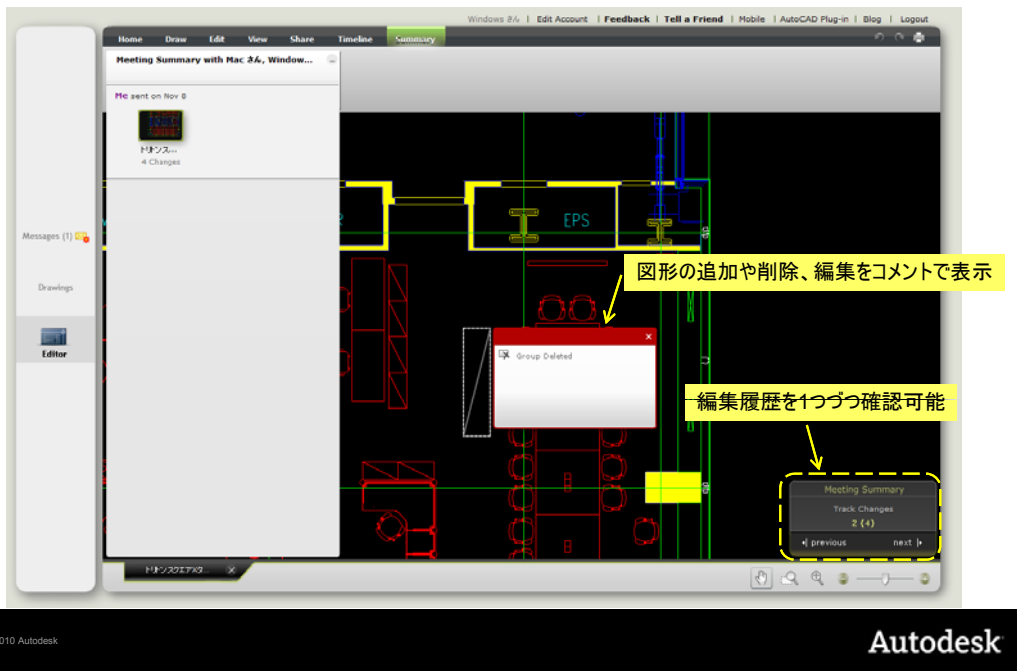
Windows さん | Edit Account | Feedback | Tell a Friend | Mobile | AutoCAD Plug-in | Blog | Logout

Home Draw Edit View Share Timeline Summary

Meeting Summary with Mac さん, Window...

Mc sent on Nov 8

トリンス...
4 Changes

Messages (1)

Drawings

Editor

EPS

図形の追加や削除、編集をコメントで表示

Group Deleted

編集履歴を1つづつ確認可能

Meeting Summary
Track Changes
2 (4)
previous next

トリンスクエアスタ...

010 Autodesk

Autodesk